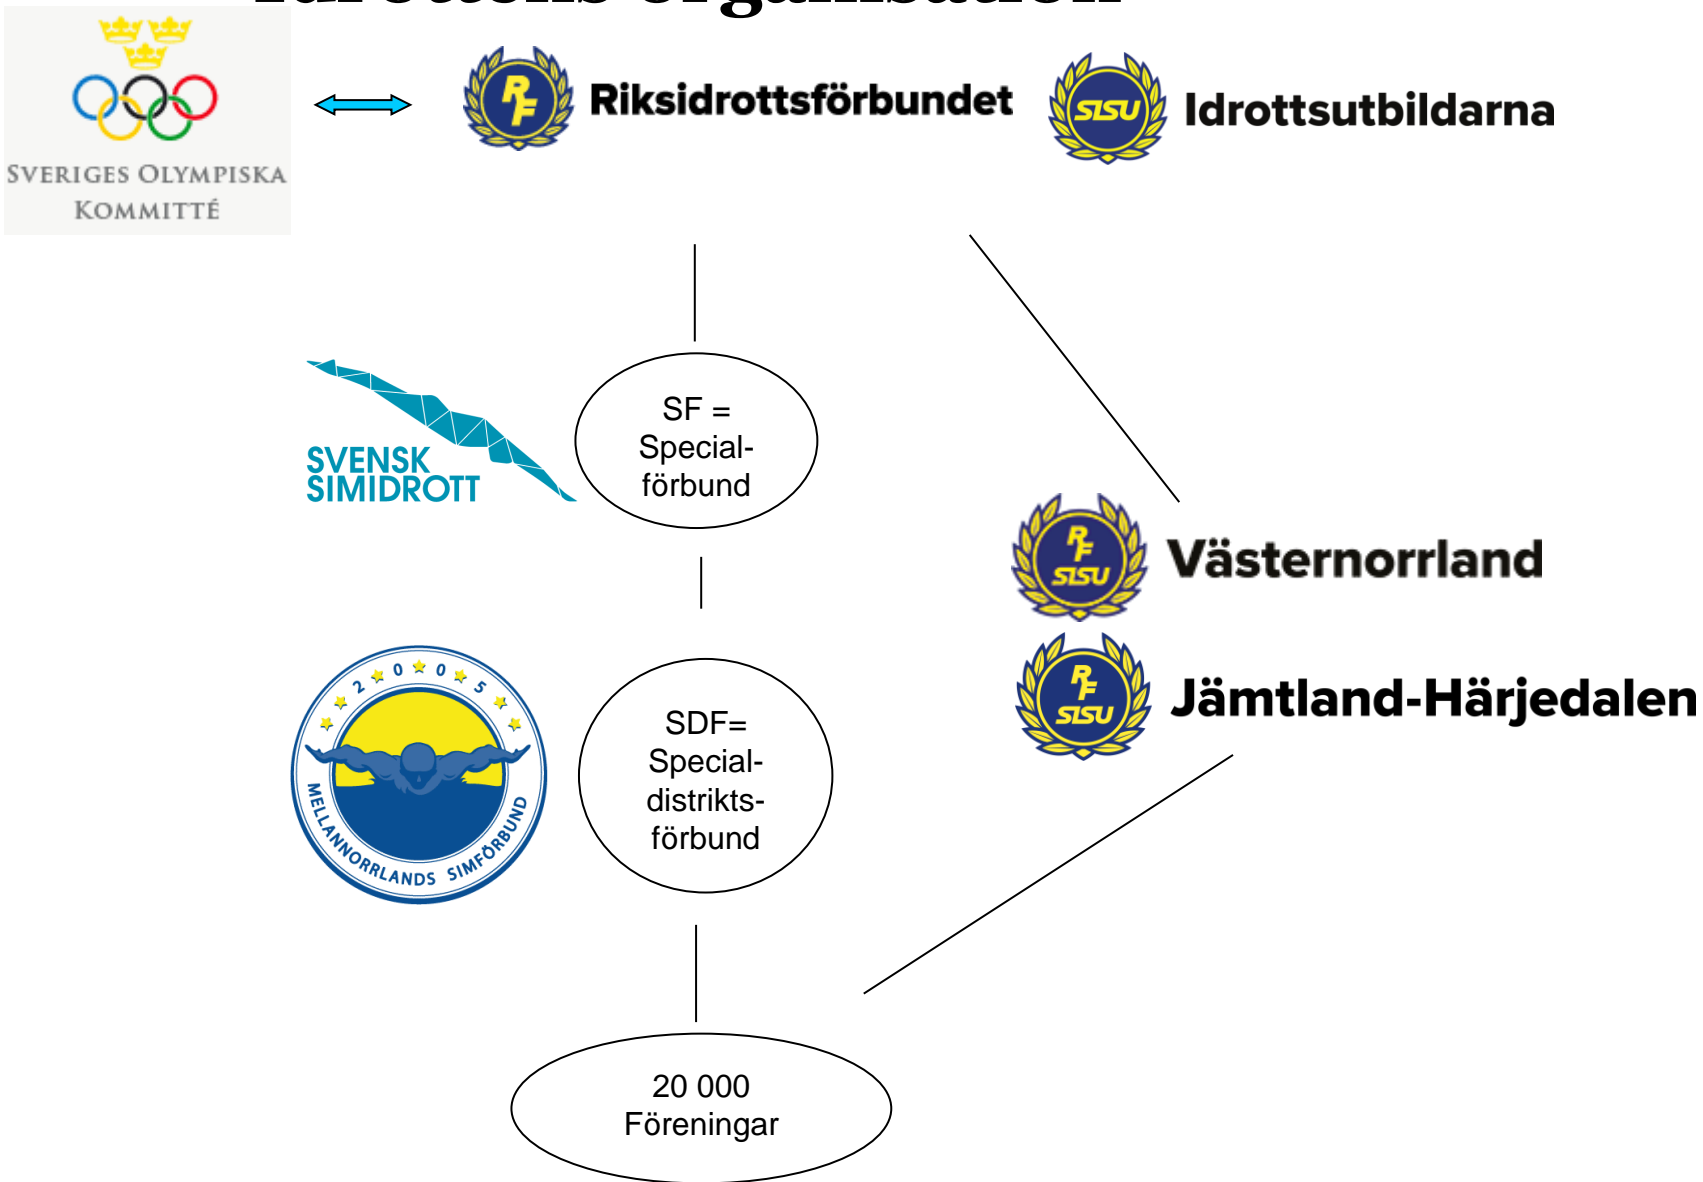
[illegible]

SVERIGES OLYMPISKA KOMMITTÉ

RF Riksidrottsförbundet

SISU Idrottsutbildarna

SVENSK SIMIDROTT

SF = Special-förbund

RF SISU Västernorrland

RF SISU Jämtland-Härjedalen

2005 MELLANNORRLANDS SIMFÖRBUND

SDF= Special-distrikts-förbund

20 000 Föreningar